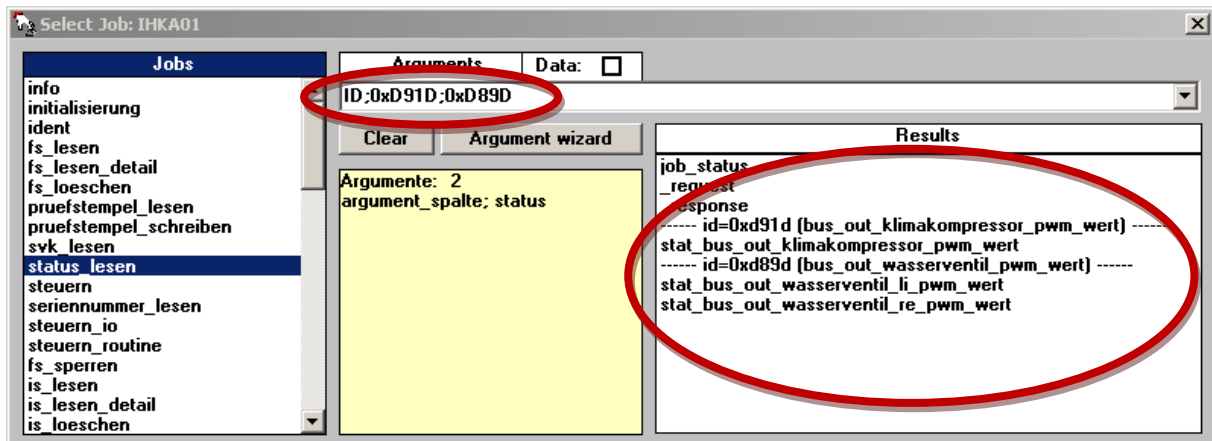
Select Job: IHKA01

Jobs
info
initialisierung
ident
fs_lesen
fs_lesen_detail
fs_loeschen
pruefstempel_lesen
pruefstempel_schreiben
svk_lesen
status_lesen
steuern
seriennummer_lesen
steuern_io
steuern_routine
fs_sperren
is_lesen
is_lesen_detail
is_loeschen

Arguments
Data:

ID;0xD91D;0xD89D

Clear
Argument wizard

Argumente: 2
argument_spalte; status

Results
job_status
_request
_response
------ id=0xd91d (bus_out_klimakompressor_pwm_wert) ------
stat_bus_out_klimakompressor_pwm_wert
------ id=0xd89d (bus_out_wasserventil_pwm_wert) ------
stat_bus_out_wasserventil_li_pwm_wert
stat_bus_out_wasserventil_re_pwm_wert